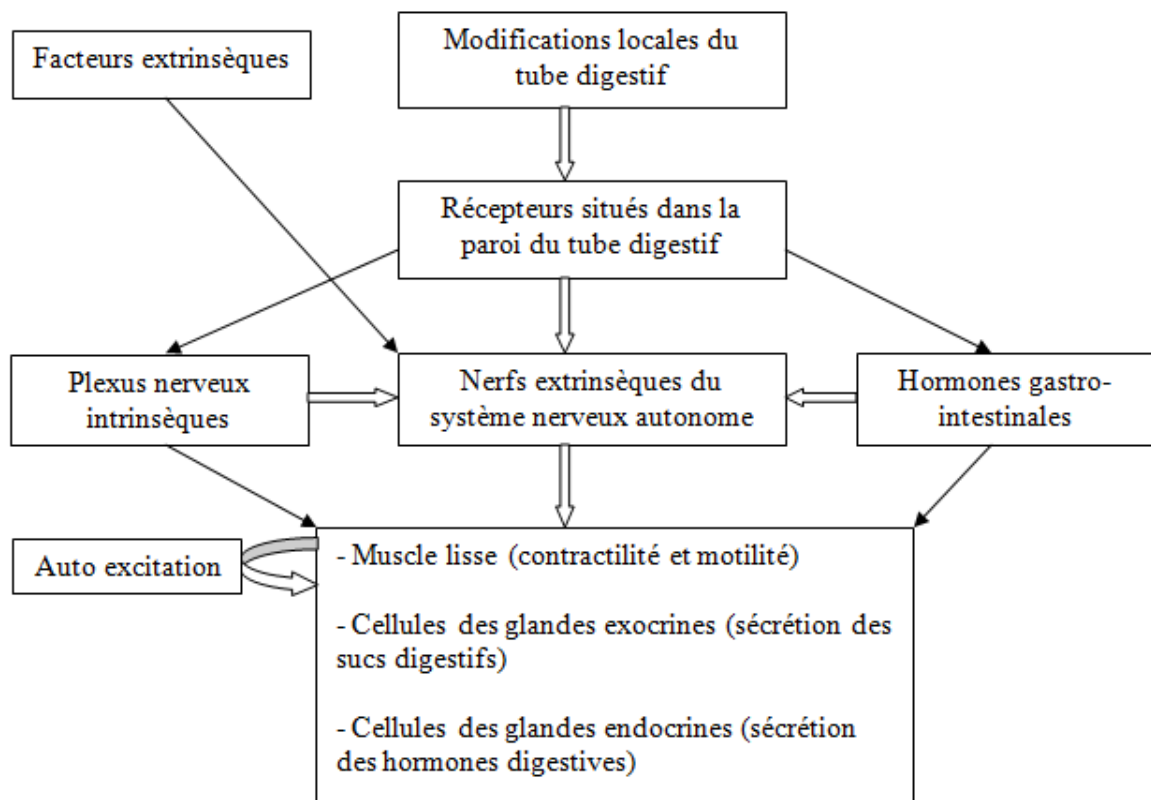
Facteurs extrinsèques

Modifications locales du tube digestif

Récepteurs situés dans la paroi du tube digestif

Plexus nerveux intrinsèques

Nerfs extrinsèques du système nerveux autonome

Hormones gastro-intestinales

Auto excitation

- Muscle lisse (contractilité et motilité)

- Cellules des glandes exocrines (sécrétion des sucs digestifs)

- Cellules des glandes endocrines (sécrétion des hormones digestives)